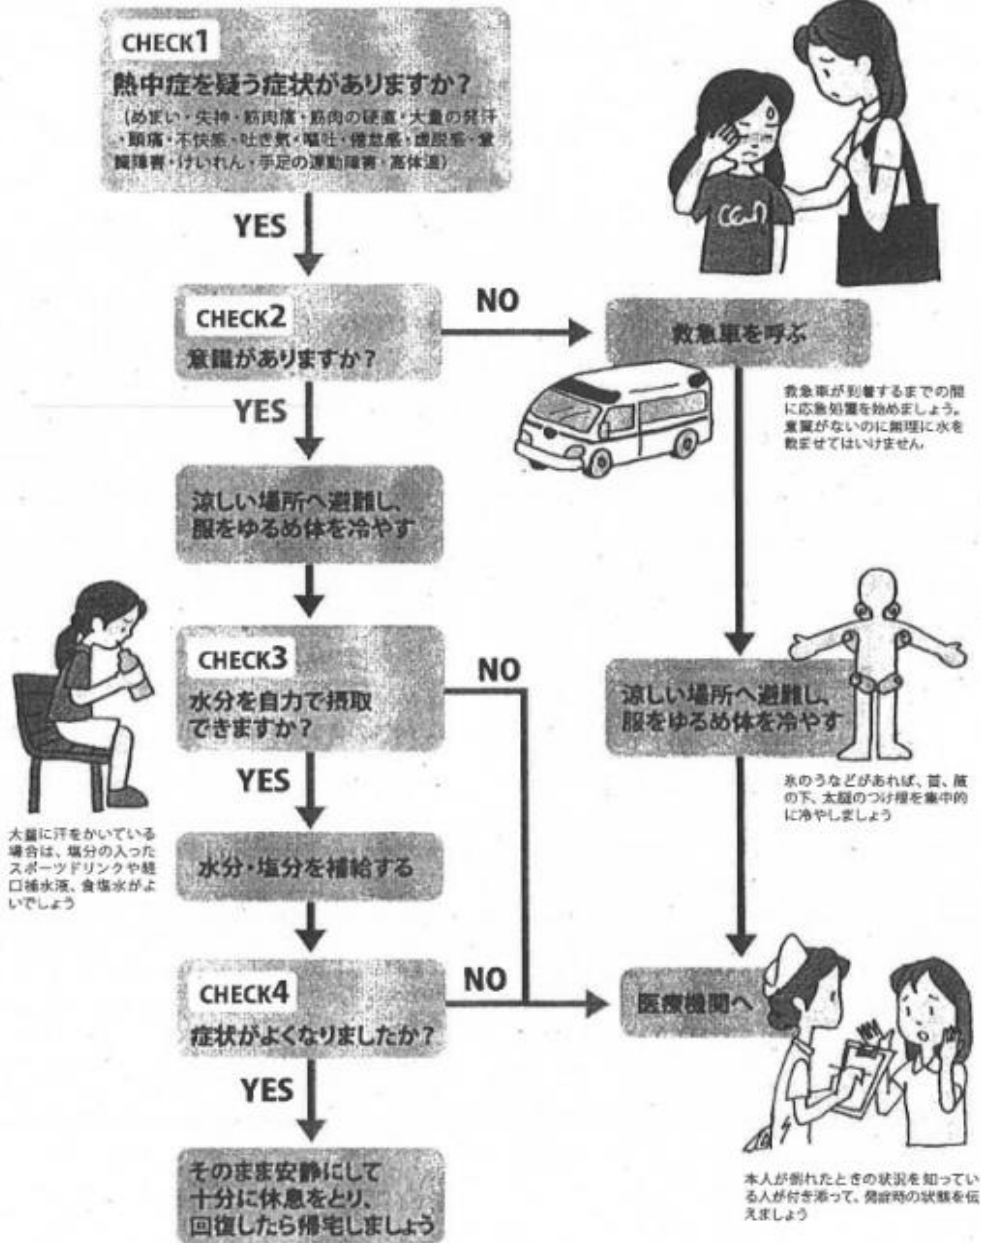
CHECK1
熱中症を疑う症状がありますか？
（めまい・失神・筋肉痛・筋肉の硬直・大量の発汗・頭痛・不快感・吐き気・嘔吐・倦怠感・虚脱感・意識障害・けいれん・手足の運動障害・高体温）

YES

CHECK2
意識がありますか？

NO

救急車を呼ぶ

救急車が到着するまでの間に応急処置を始めましょう。意識がないのに無理に水を飲ませてはいけません。

YES

涼しい場所へ避難し、服をゆるめ体を冷やす

CHECK3
水分を自力で摂取できますか？

NO

涼しい場所へ避難し、服をゆるめ体を冷やす

氷のうなどがあれば、首、脇の下、太腿のつけ根を集中的に冷やしましょう

YES

大量に汗をかいている場合は、塩分の入ったスポーツドリンクや経口補水液、食塩水がよいでしょう

水分・塩分を補給する

CHECK4
症状がよくなりましたか？

NO

医療機関へ

YES

そのまま安静にして十分に休息をとり、回復したら帰宅しましょう

本人が倒れたときの状況を知っている人が付き添って、発症時の状態を伝えましょう